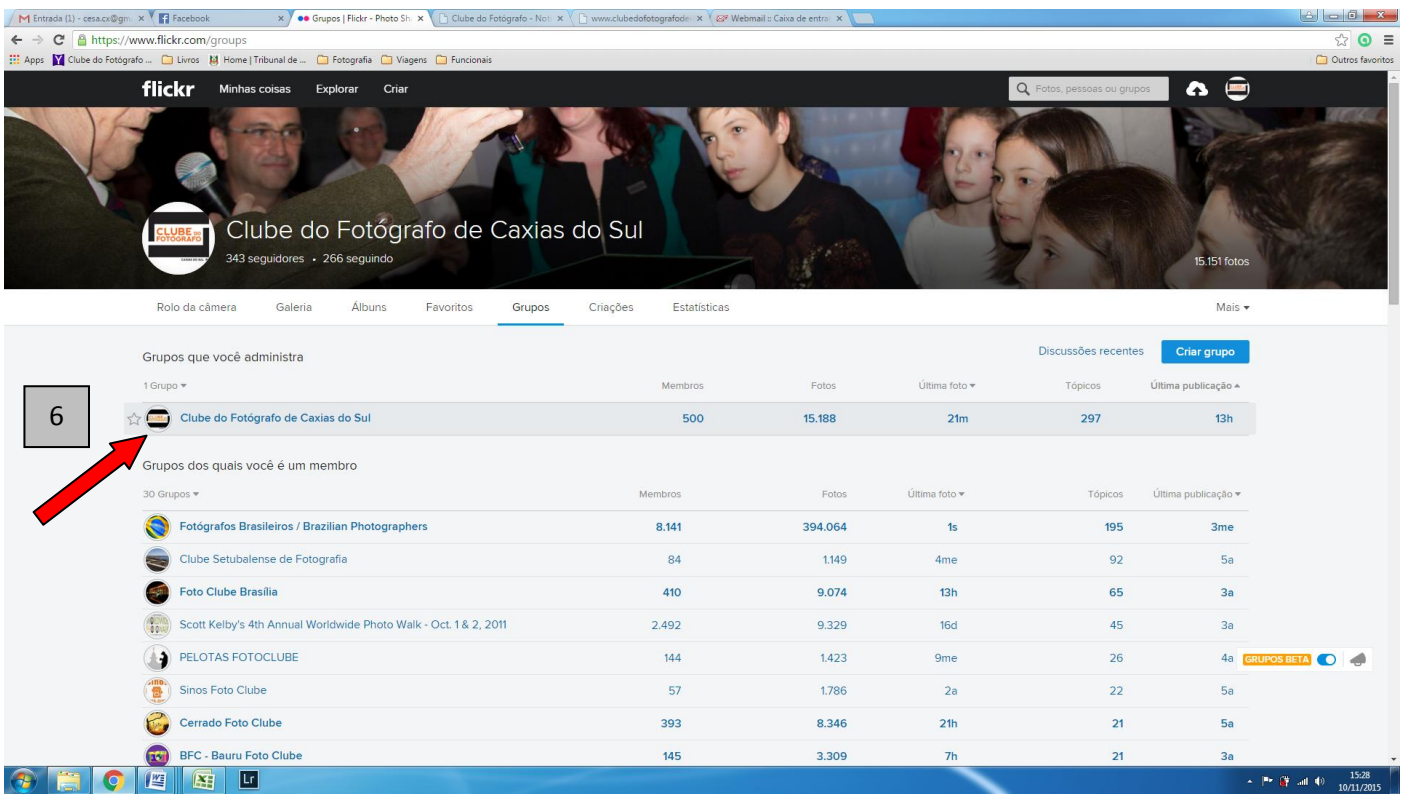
Entrada (1) - cesa.cx@gm | Facebook | Grupos | Flickr - Photo Sh | Clube do Fotógrafo - Not | www.clubedofotografode | Webmail :: Caixa de entra

https://www.flickr.com/groups

Apps | Clube do Fotógrafo ... | Livros | Home | Tribunal de ... | Fotografia | Viagens | Funcionais | Outros favoritos

flickr Minhas coisas Explorar Criar

Fotos, pessoas ou grupos

CLUBE DO FOTÓGRAFO

Clube do Fotógrafo de Caxias do Sul

343 seguidores • 266 seguindo

15.151 fotos

Rolo da câmera Galeria Álbuns Favoritos Grupos Criações Estatísticas Mais

Grupos que você administra

Discussões recentes Criar grupo

| 1 Grupo | Membros | Fotos | Última foto | Tópicos | Última publicação |
|---|---|---|---|---|---|
| Clube do Fotógrafo de Caxias do Sul | 500 | 15.188 | 21m | 297 | 13h |

6

Grupos dos quais você é um membro

| 30 Grupos | Membros | Fotos | Última foto | Tópicos | Última publicação |
|---|---|---|---|---|---|
| Fotógrafos Brasileiros / Brazilian Photographers | 8.141 | 394.064 | 1s | 195 | 3me |
| Clube Setubalense de Fotografia | 84 | 1.149 | 4me | 92 | 5a |
| Foto Clube Brasília | 410 | 9.074 | 13h | 65 | 3a |
| Scott Kelby's 4th Annual Worldwide Photo Walk - Oct. 1 & 2, 2011 | 2.492 | 9.329 | 16d | 45 | 3a |
| PELOTAS FOTOCLUBE | 144 | 1.423 | 9me | 26 | 4a |
| Sinos Foto Clube | 57 | 1.786 | 2a | 22 | 5a |
| Cerrado Foto Clube | 393 | 8.346 | 21h | 21 | 5a |
| BFC - Bauru Foto Clube | 145 | 3.309 | 7h | 21 | 3a |

GRUPOS BETA

15:28
10/11/2015